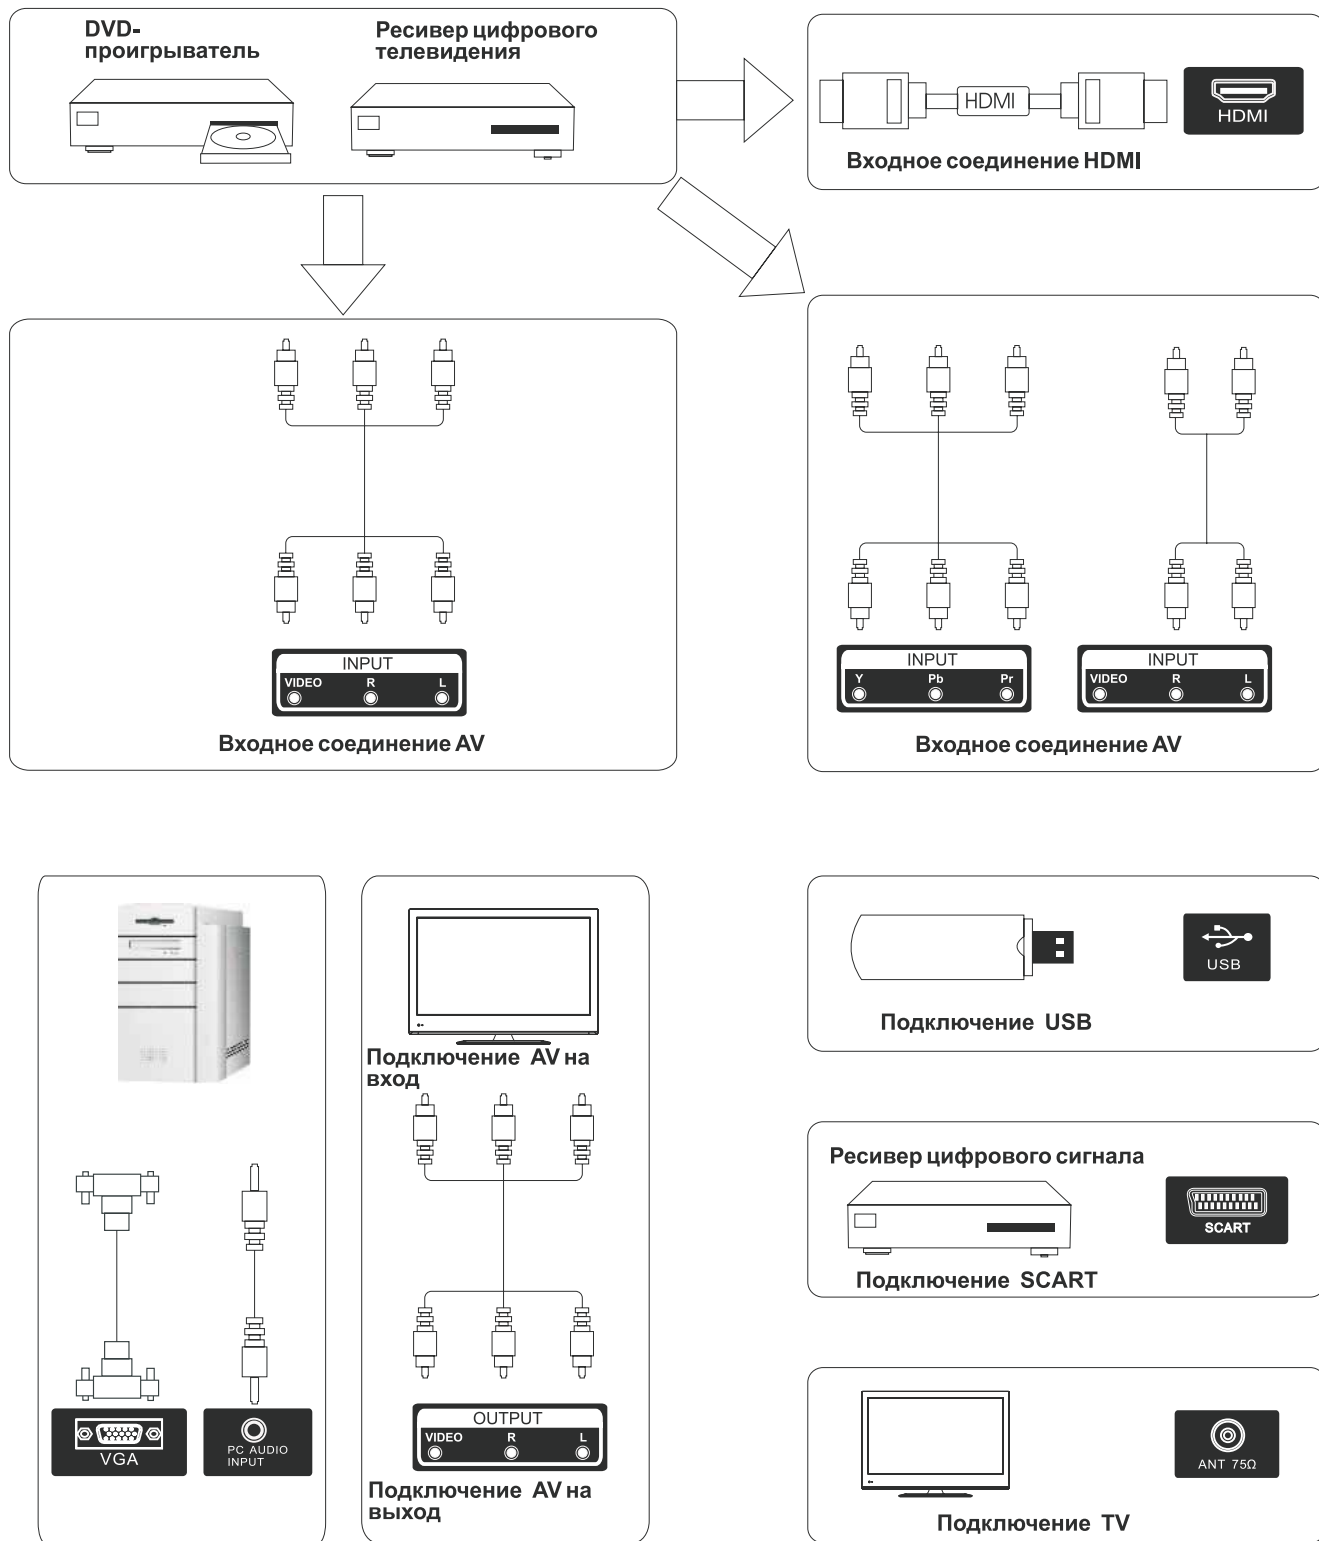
DVD-проигрыватель

Ресивер цифрового телевидения

HDMI

HDMI

Входное соединение HDMI

INPUT
VIDEO R L

Входное соединение AV

INPUT
Y Pb Pr

INPUT
VIDEO R L

Входное соединение AV

VGA

PC AUDIO INPUT

Подключение AV на вход

OUTPUT
VIDEO R L

Подключение AV на выход

USB

Подключение USB

Ресивер цифрового сигнала

SCART

Подключение SCART

ANT 75Ω

Подключение TV